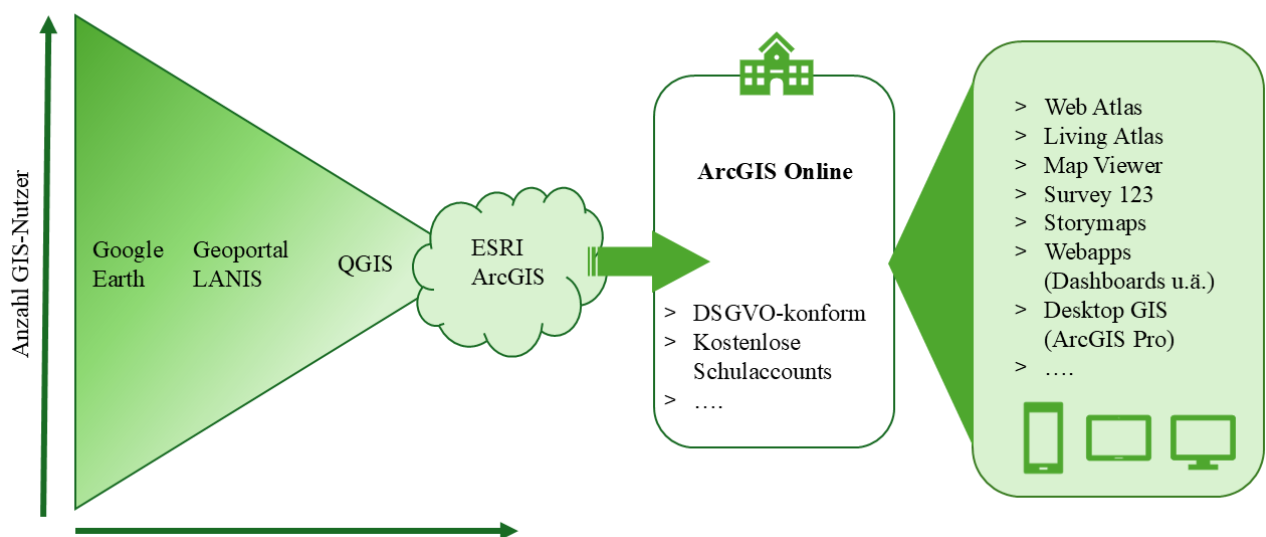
Anzahl GIS-Nutzer

Google Earth

Geoportal LANIS

QGIS

ESRI ArcGIS

ArcGIS Online

> DSGVO-konform
> Kostenlose Schulaccounts
> ….

> Web Atlas
> Living Atlas
> Map Viewer
> Survey 123
> Storymaps
> Webapps (Dashboards u.ä.)
> Desktop GIS (ArcGIS Pro)
> ….